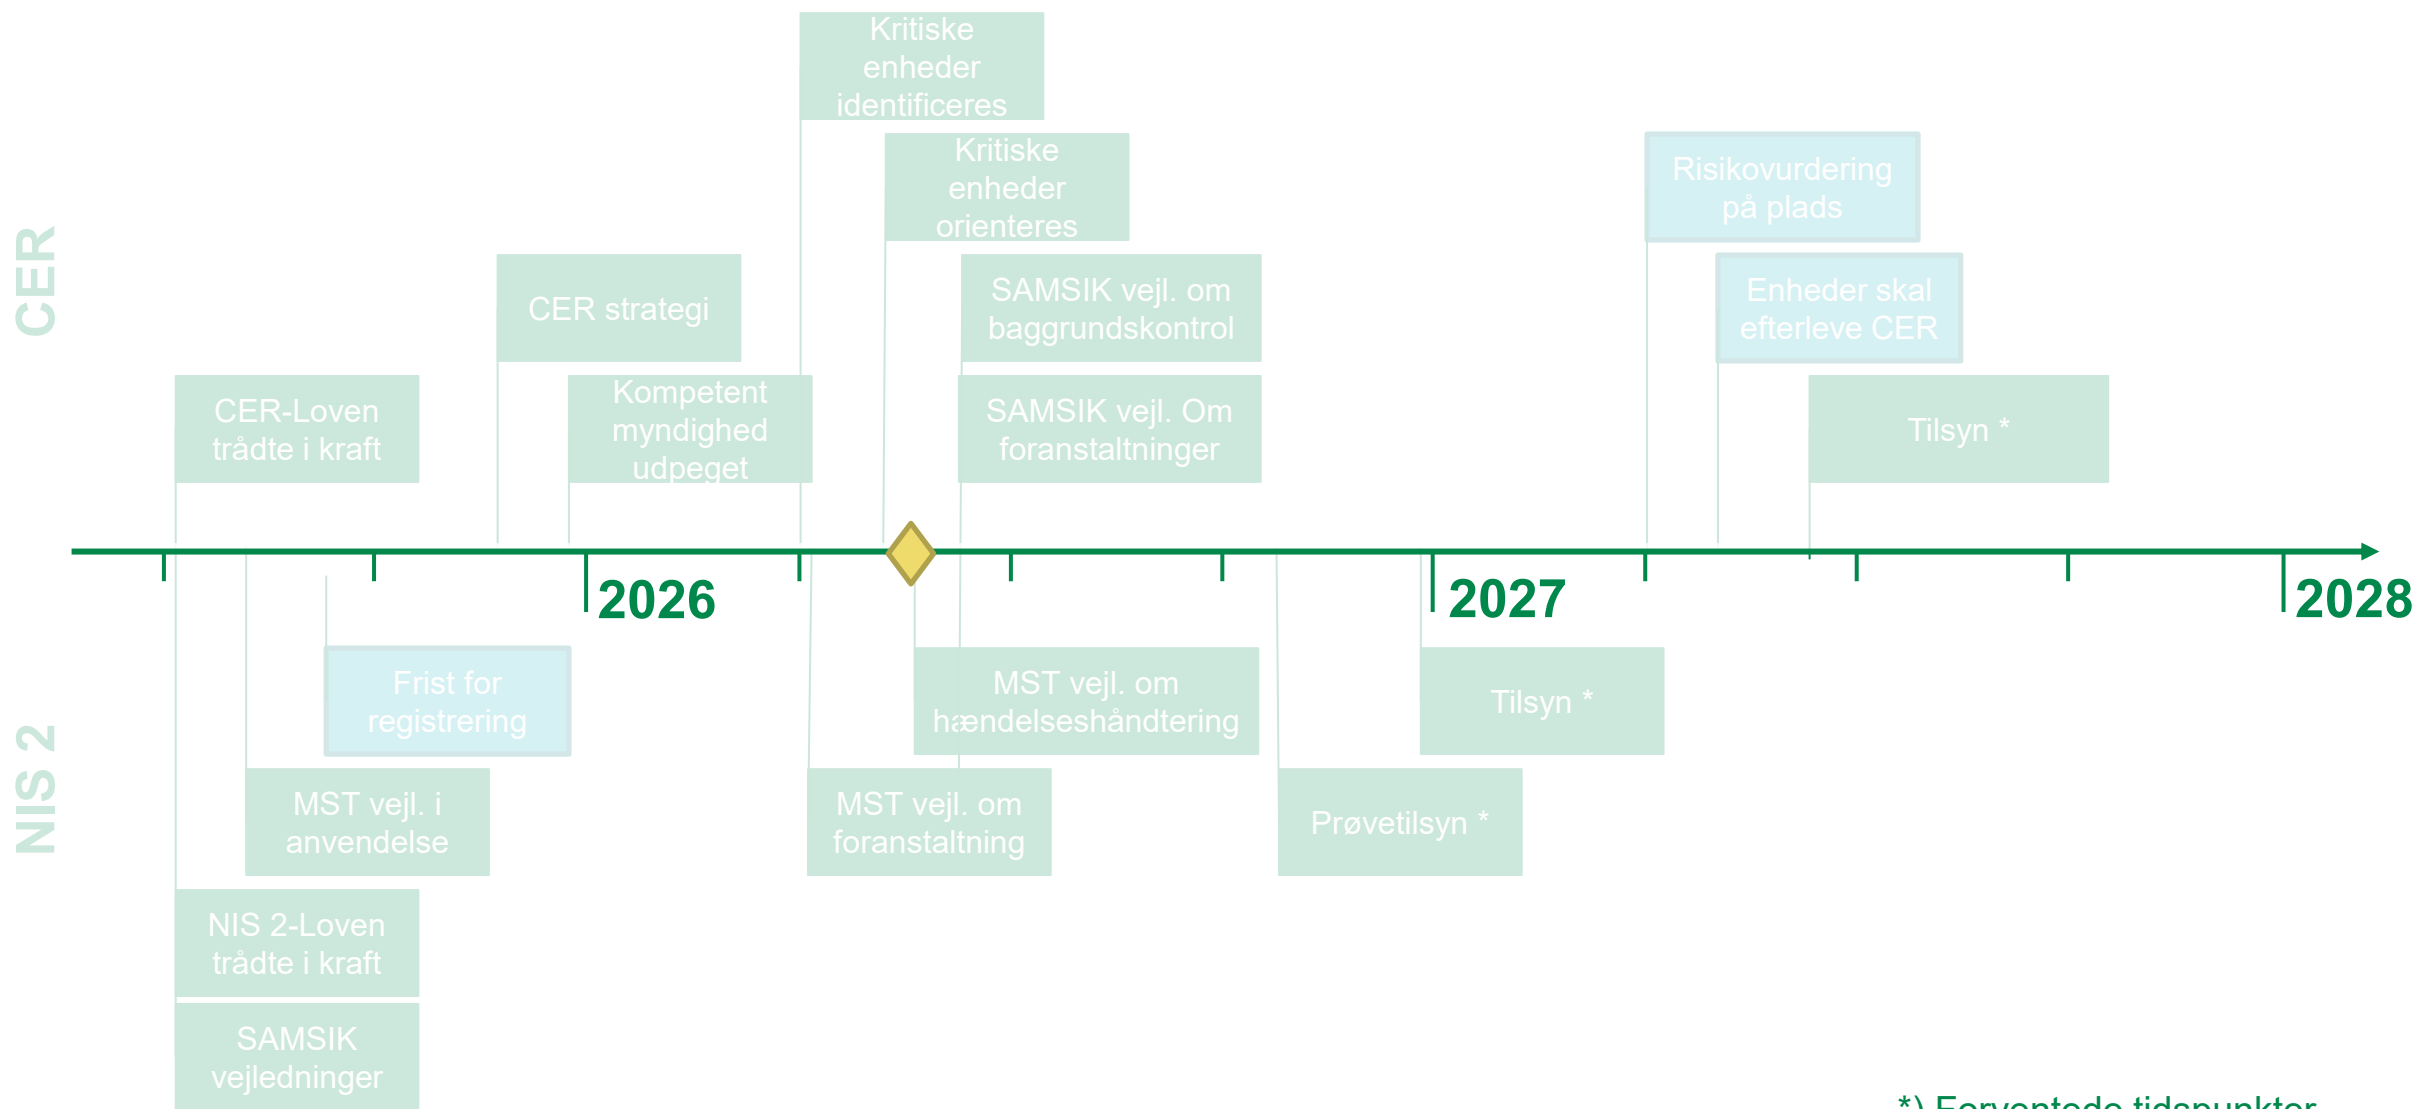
CER

Kritiske enheder identificeres

Kritiske enheder orienteres

Risikovurdering på plads

CER strategi

SAMSIK vejl. om baggrundskontrol

Enheder skal efterleve CER

CER-Loven trådte i kraft

Kompetent myndighed udpeget

SAMSIK vejl. Om foranstaltninger

Tilsyn *

2026

2027

2028

NIS 2

Frist for registrering

MST vejl. om hændelseshåndtering

Tilsyn *

MST vejl. i anvendelse

MST vejl. om foranstaltning

Prøvetilsyn *

NIS 2-Loven trådte i kraft

SAMSIK vejledninger

*) Forventede tidspunkter